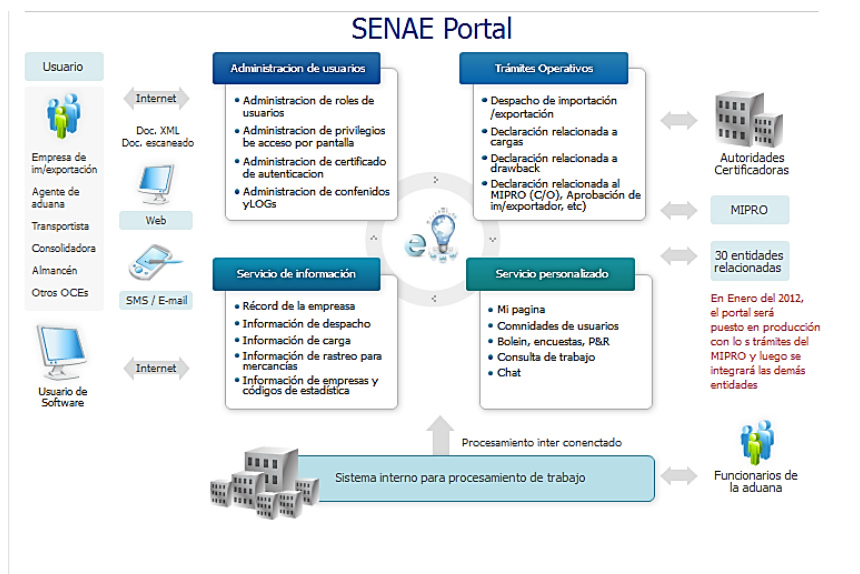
SENAE Portal

Usuario

Empresa de im/exportación
Agente de aduana
Transportista
Consolidadora
Almancén
Otros OCEs

Internet

Doc. XML
Doc. escaneado

Web

SMS / E-mail

Usuario de Software

Internet

Administracion de usuarios
• Administracion de roles de usuarios
• Administracion de privilegios be acceso por pantalla
• Administracion de certificado de autenticacion
• Administracion de confenidos yLOGs

Trámites Operativos
• Despacho de importación /exportación
• Declaración relacionada a cargas
• Declaración relacionada a drawback
• Declaración relacionada al MIPRO (C/O), Aprobación de im/exportador, etc)

Servicio de información
• Récord de la empresa
• Información de despacho
• Información de carga
• Información de rastreo para mercancías
• Información de empresas y códigos de estadística

Servicio personalizado
• Mi pagina
• Comnidades de usuarios
• Bolein, encuestas, P&R
• Consulta de trabajo
• Chat

Autoridades Certificadoras

MIPRO

30 entidades relacionadas

En Enero del 2012, el portal será puesto en producción con lo s trámites del MIPRO y luego se integrará las demás entidades

Procesamiento inter conenctado

Sistema interno para procesamiento de trabajo

Funcionarios de la aduana